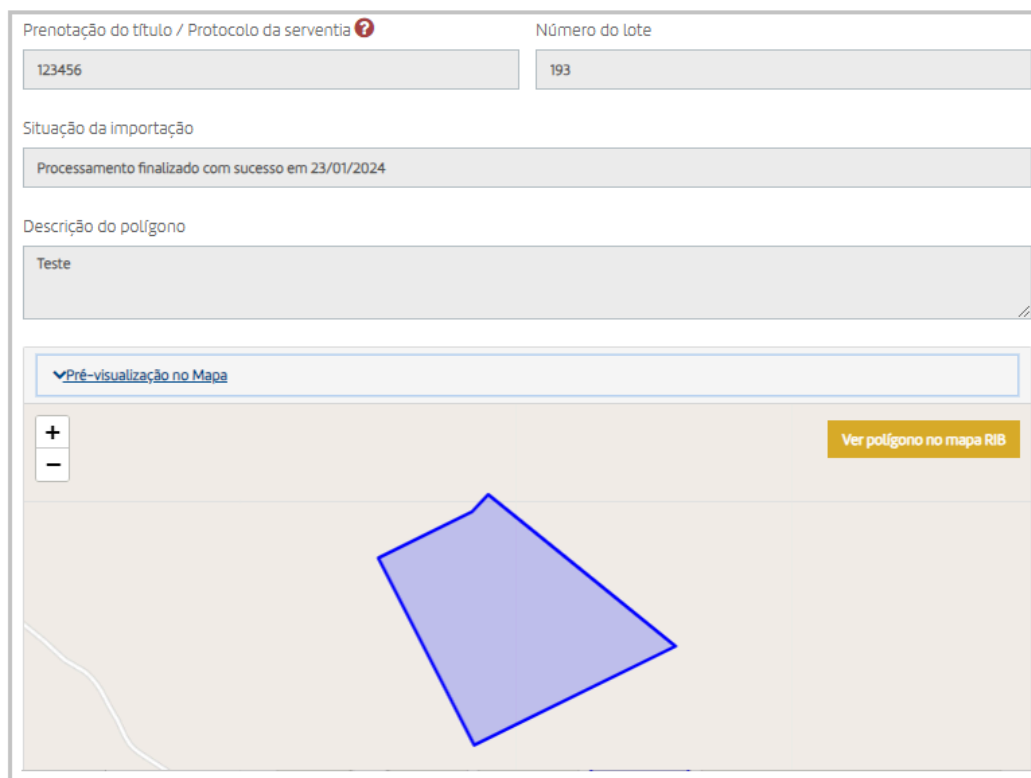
Prenotação do título / Protocolo da serventia

123456

Número do lote

193

Situação da importação

Processamento finalizado com sucesso em 23/01/2024

Descrição do polígono

Teste

Pré-visualização no Mapa

+
−

Ver polígono no mapa RIB